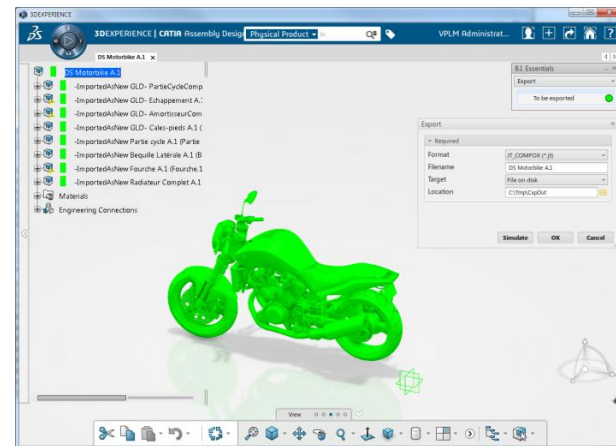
3DEXPERIENCE

3DEXPERIENCE | CATIA Assembly Desig Physical Product

VPLM Administrat...

DS Motorbike A.1

DS Motorbike A.1
-ImportedAsNew GLD- PartieCycleComp
-ImportedAsNew GLD- Echappement A.
-ImportedAsNew GLD- AmortisseurCom
-ImportedAsNew GLD- Cales-pieds A.1 (
-ImportedAsNew Partie cycle A.1 (Partie
-ImportedAsNew Bequille Laterale A.1 (B
-ImportedAsNew Fourche A.1 (Fourche.1
-ImportedAsNew Radiateur Complet A.1
Materials
Engineering Connections

B.I. Essentials
Export
To be exported

Export
Required
Format JT_COMPOX (*.jt)
Filename DS Motorbike A.1
Target File on disk
Location C:\Tmp\CxpOut

Simulate OK Cancel

View